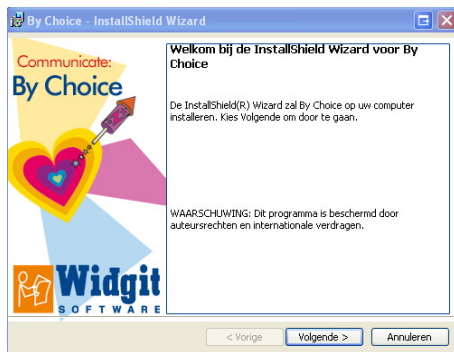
By Choice - InstallShield Wizard

Communicate:
By Choice

Widgit
SOFTWARE

Welkom bij de InstallShield Wizard voor By Choice

De InstallShield(R) Wizard zal By Choice op uw computer installeren. Kies Volgende om door te gaan.

WAARSCHUWING: Dit programma is beschermd door auteursrechten en internationale verdragen.

< Vorige
Volgende >
Annuleren